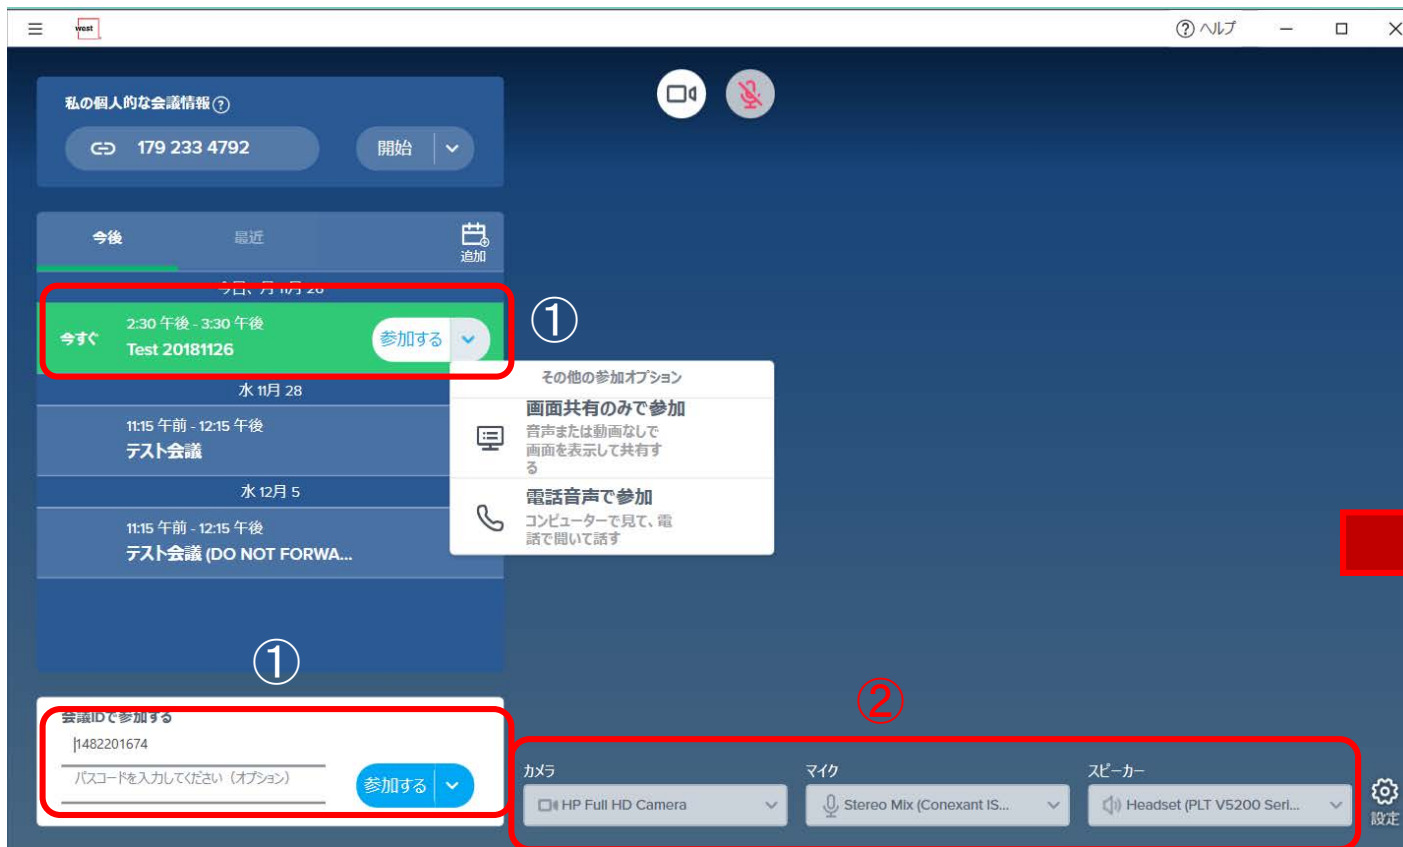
west

ヘルプ

私の個人的な会議情報

179 233 4792

開始

今後

最近

追加

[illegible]

今すぐ

2:30 午後 - 3:30 午後

Test 20181126

参加する

①

その他の参加オプション

画面共有のみで参加

音声または動画なしで画面を表示して共有する

電話音声で参加

コンピューターで見て、電話で聞いて話す

水 11月 28

11:15 午前 - 12:15 午後

テスト会議

水 12月 5

11:15 午前 - 12:15 午後

テスト会議 (DO NOT FORWA...

①

会議IDで参加する

1482201674

パスコードを入力してください (オプション)

参加する

②

カメラ

HP Full HD Camera

マイク

Stereo Mix (Conexant IS...

スピーカー

Headset (PLT V5200 Seri...

設定